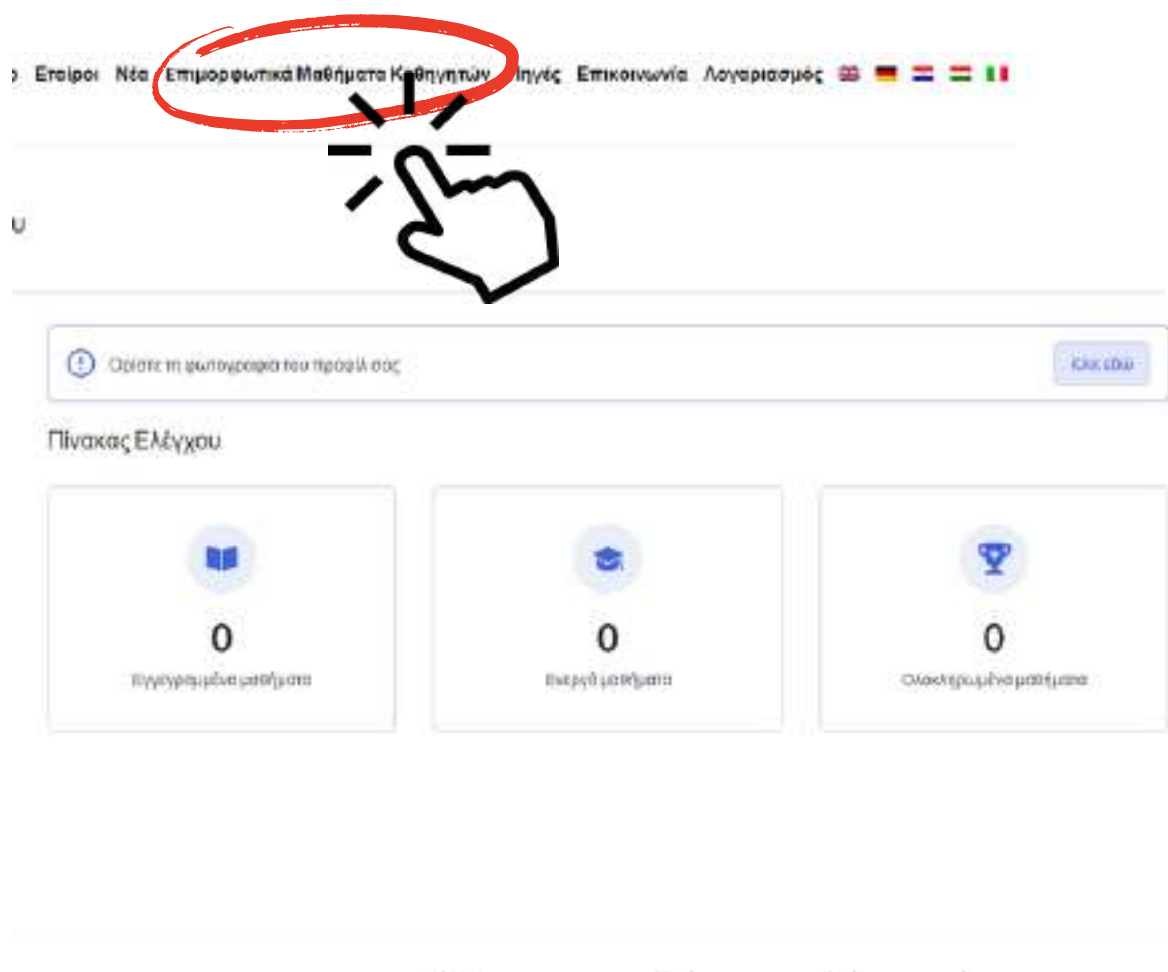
ο Εταίροι Νέα Επιμορφωτικά Μαθήματα Καθηγητών Πηγές Επικοινωνία Λογαριασμός

υ

Ορίστε τη φωτογραφία του προφίλ σας

Κλικ εδώ

Πίνακας Ελέγχου

0
Εγγεγραμμένα μαθήματα

0
Ενεργά μαθήματα

0
Ολοκληρωμένα μαθήματα